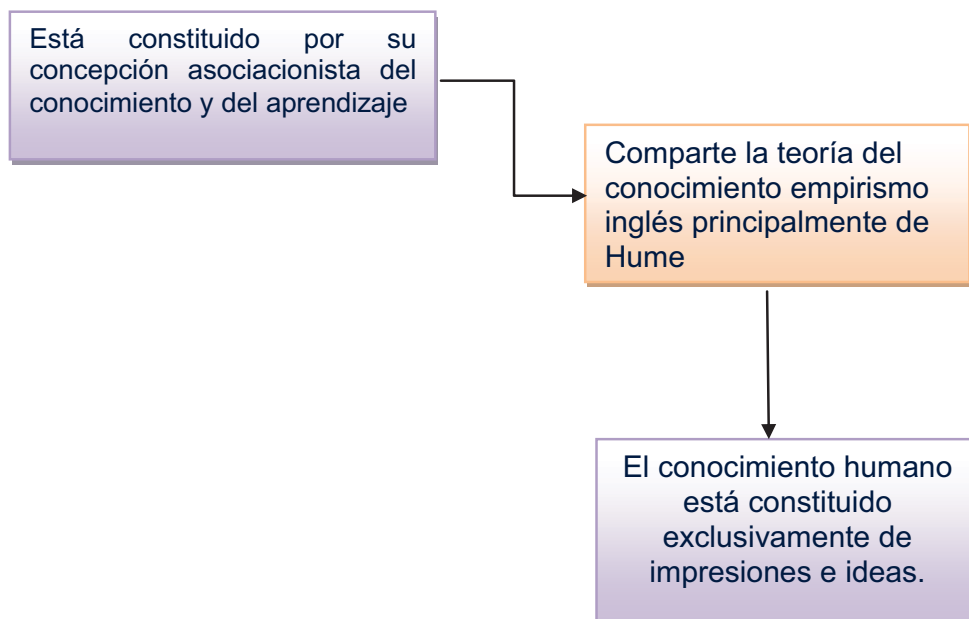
Está constituido por su concepción asociacionista del conocimiento y del aprendizaje

Comparte la teoría del conocimiento empirismo inglés principalmente de Hume

El conocimiento humano está constituido exclusivamente de impresiones e ideas.